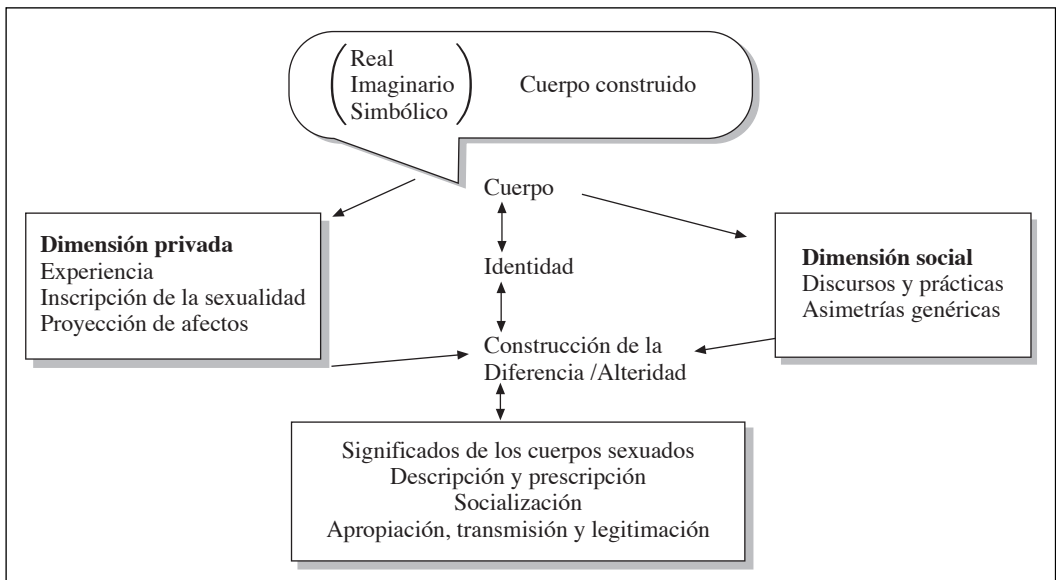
Real
Imaginario
Simbólico

Cuerpo construido

Cuerpo

Dimensión privada
Experiencia
Inscripción de la sexualidad
Proyección de afectos

Identidad

Dimensión social
Discursos y prácticas
Asimetrías genéricas

Construcción de la Diferencia /Alteridad

Significados de los cuerpos sexuados
Descripción y prescripción
Socialización
Apropiación, transmisión y legitimación